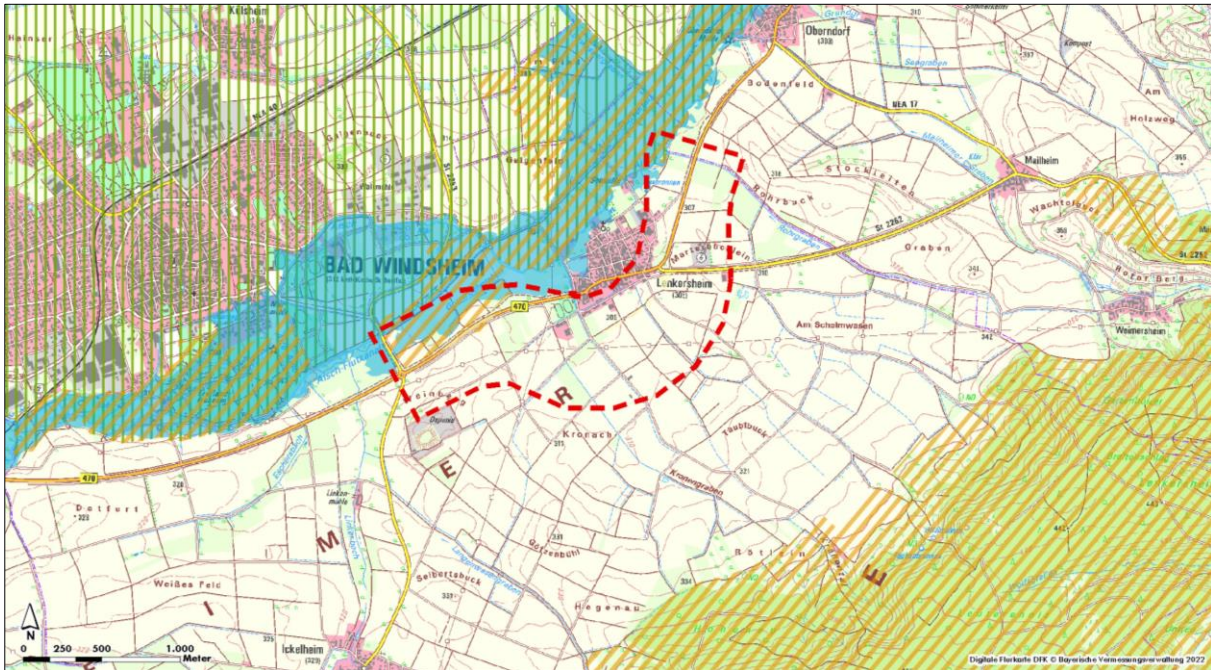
Kelsheim
Oberndorf
(318)
Bodenfeld
NEA 17
Am Holzweg
Mailheim
Stockleiten
Wahrbuck
St 2252
Wachtolder
Graben
BAD WINDSHEIM
Lenkersheim
(305)
Am Schelmwasen
Rotes Berg
Weimersheim
476
R
Krorach
Taubbuck
E
Kreuzgraben
Dotfurt
M
Qetzenbühl
Rötlein
E
Weißes Feld
Selbertsbuck
I
Hegenau
Ickelheim
(323)
N
0 250 500 1.000
Meter
Digitale Flurkarte DFK © Bayerische Vermessungsverwaltung 2022